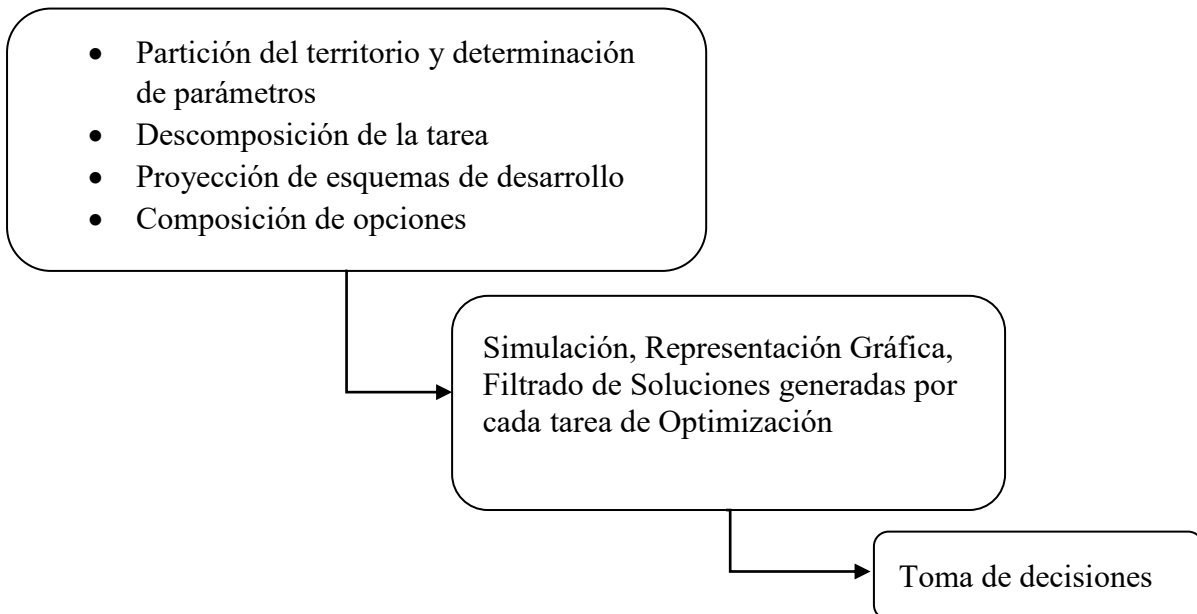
- Partición del territorio y determinación de parámetros
- Descomposición de la tarea
- Proyección de esquemas de desarrollo
- Composición de opciones

Simulación, Representación Gráfica, Filtrado de Soluciones generadas por cada tarea de Optimización

Toma de decisiones